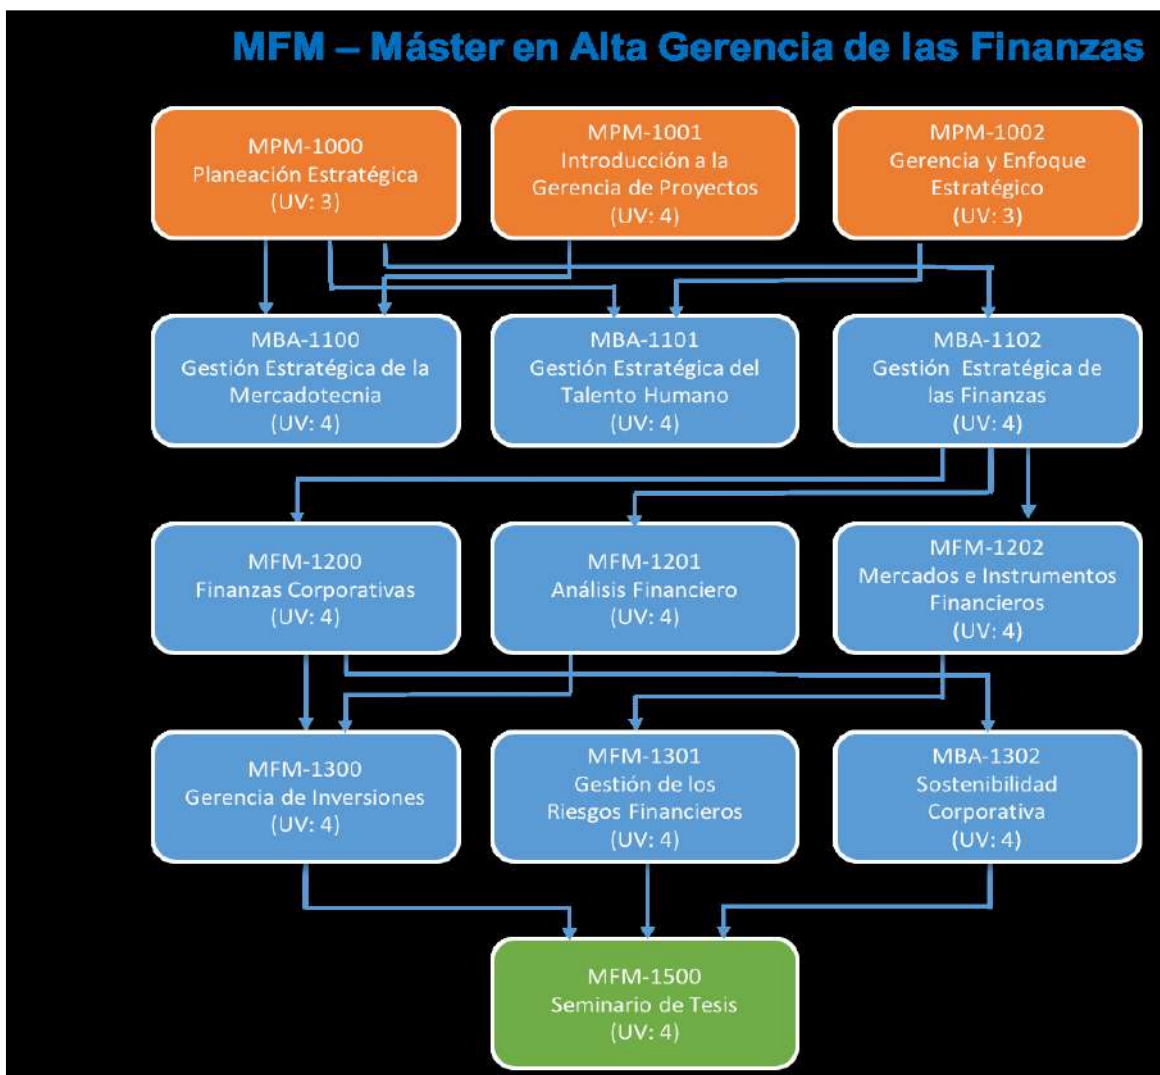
MFM – Máster en Alta Gerencia de las Finanzas

MPM-1000
Planeación Estratégica
(UV: 3)

MPM-1001
Introducción a la Gerencia de Proyectos
(UV: 4)

MPM-1002
Gerencia y Enfoque Estratégico
(UV: 3)

MBA-1100
Gestión Estratégica de la Mercadotecnia
(UV: 4)

MBA-1101
Gestión Estratégica del Talento Humano
(UV: 4)

MBA-1102
Gestión Estratégica de las Finanzas
(UV: 4)

MFM-1200
Finanzas Corporativas
(UV: 4)

MFM-1201
Análisis Financiero
(UV: 4)

MFM-1202
Mercados e Instrumentos Financieros
(UV: 4)

MFM-1300
Gerencia de Inversiones
(UV: 4)

MFM-1301
Gestión de los Riesgos Financieros
(UV: 4)

MBA-1302
Sostenibilidad Corporativa
(UV: 4)

MFM-1500
Seminario de Tesis
(UV: 4)